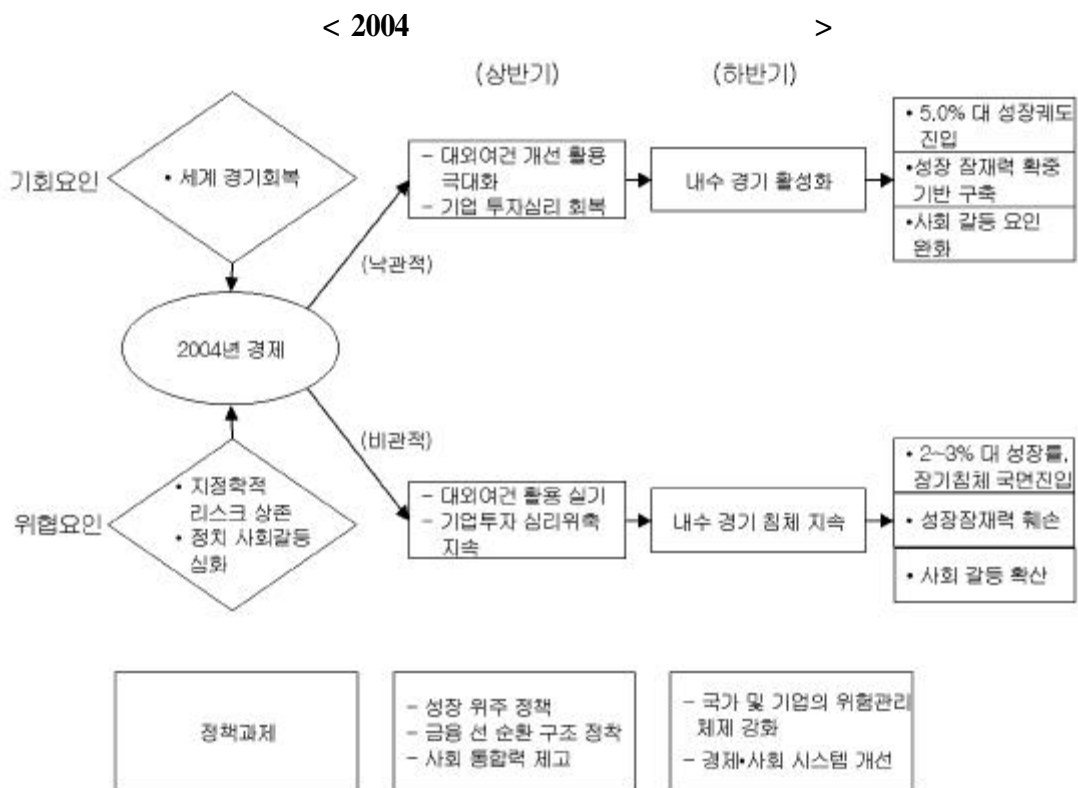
< 2004 >

(상반기)

(하반기)

기회요인

• 세계 경기회복

– 대외여건 개선 활용 극대화
– 기업 투자심리 회복

내수 경기 활성화

• 5.0% 대 성장궤도 진입

•성장 잠재력 확충 기반 구축

•사회 갈등 요인 완화

(낙관적)

2004년 경제

(비관적)

위협요인

• 지정학적 리스크 상존
• 정치 사회갈등 심화

– 대외여건 활용 실기
– 기업투자 심리위축 지속

내수 경기 침체 지속

• 2~3% 대 성장률, 장기침체 국면진입

• 성장잠재력 훼손

• 사회 갈등 확산

정책과제

– 성장 위주 정책
– 금융 선 순환 구조 정착
– 사회 통합력 제고

– 국가 및 기업의 위험관리 체제 강화
– 경제•사회 시스템 개선